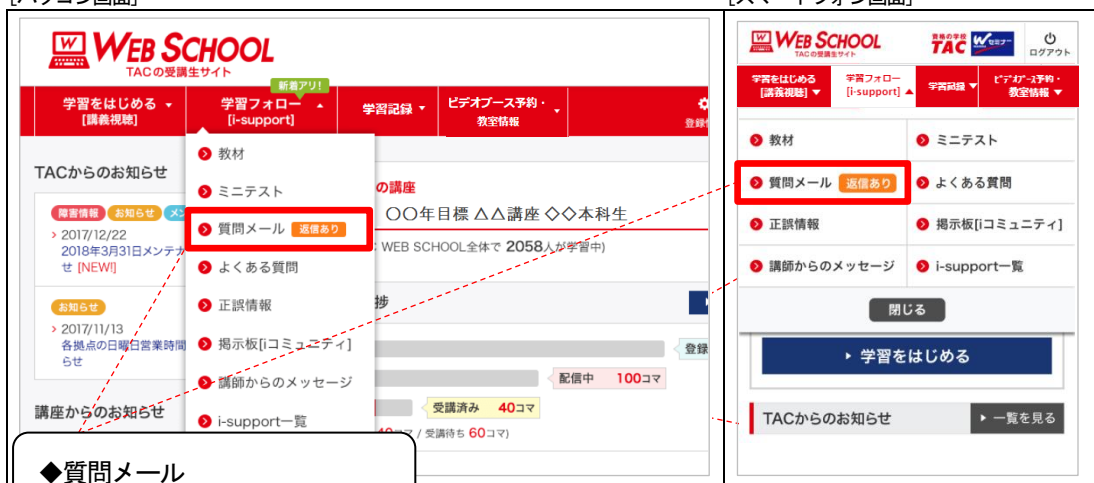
[パソコン画面]

[スマートフォン画面]

WEB SCHOOL
TACの受講生サイト

学習をはじめる [講義視聴]
新着アリ!
学習フォロー [i-support]
学習記録
ビデオブース予約・教室情報
登録

TACからのお知らせ
障害情報 お知らせ メ
> 2017/12/22
2018年3月31日メンテナ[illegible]せ [NEW!]
お知らせ
> 2017/11/13
各拠点の日曜日営業時間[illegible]らせ

講座からのお知らせ

教材
ミニテスト
質問メール 返信あり
よくある質問
正誤情報
掲示板[iコミュニティ]
講師からのメッセージ
i-support一覧

の講座
○○年目標 △△講座 ◇◇本科生
WEB SCHOOL全体で 2058人が学習中)
捗
登録
配信中 100コマ
受講済み 40コマ
40コマ / 受講待ち 60コマ)

◆質問メール

WEB SCHOOL
TACの受講生サイト
資格の学校 TAC
ログアウト

学習をはじめる [講義視聴]
学習フォロー [i-support]
学習記録
ビデオブース予約・教室情報

教材
ミニテスト
質問メール 返信あり
よくある質問
正誤情報
掲示板[iコミュニティ]
講師からのメッセージ
i-support一覧
閉じる

学習をはじめる

TACからのお知らせ
一覧を見る